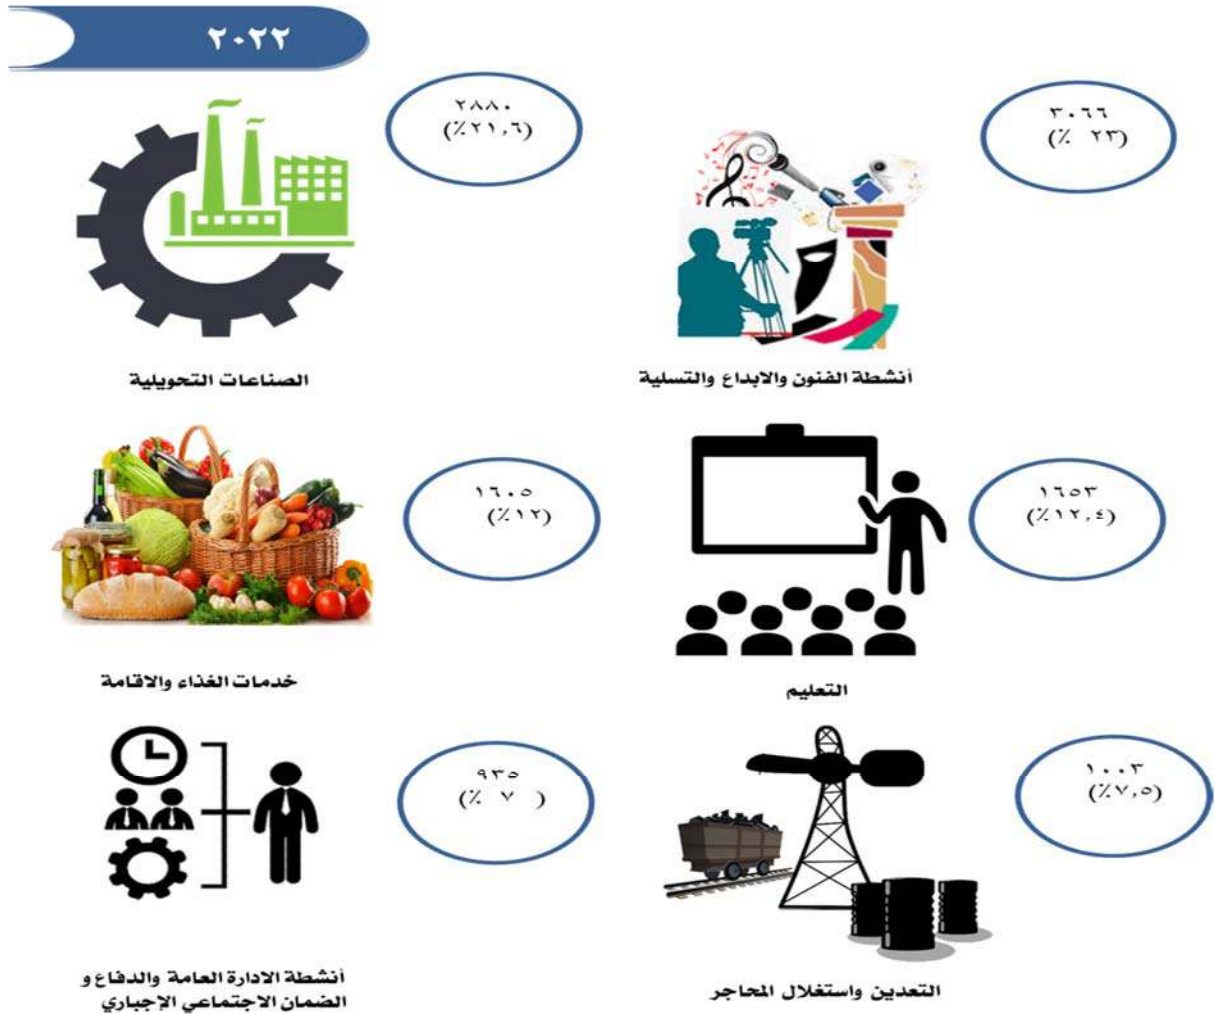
٢٠٢٢

٣٠٦٦
(٪ ٢٣)

أنشطة الفنون والابداع والتسلية

٢٨٨٠
(٪٢١,٦)

الصناعات التحويلية

١٦٥٣
(٪١٢,٤)

التعليم

١٦٠٥
(٪١٢)

خدمات الغذاء والاقامة

١٠٠٣
(٪٧,٥)

التعدين واستغلال المحاجر

٩٣٥
(٪ ٧ )

أنشطة الادارة العامة والدفاع و الضمان الاجتماعي الإجباري